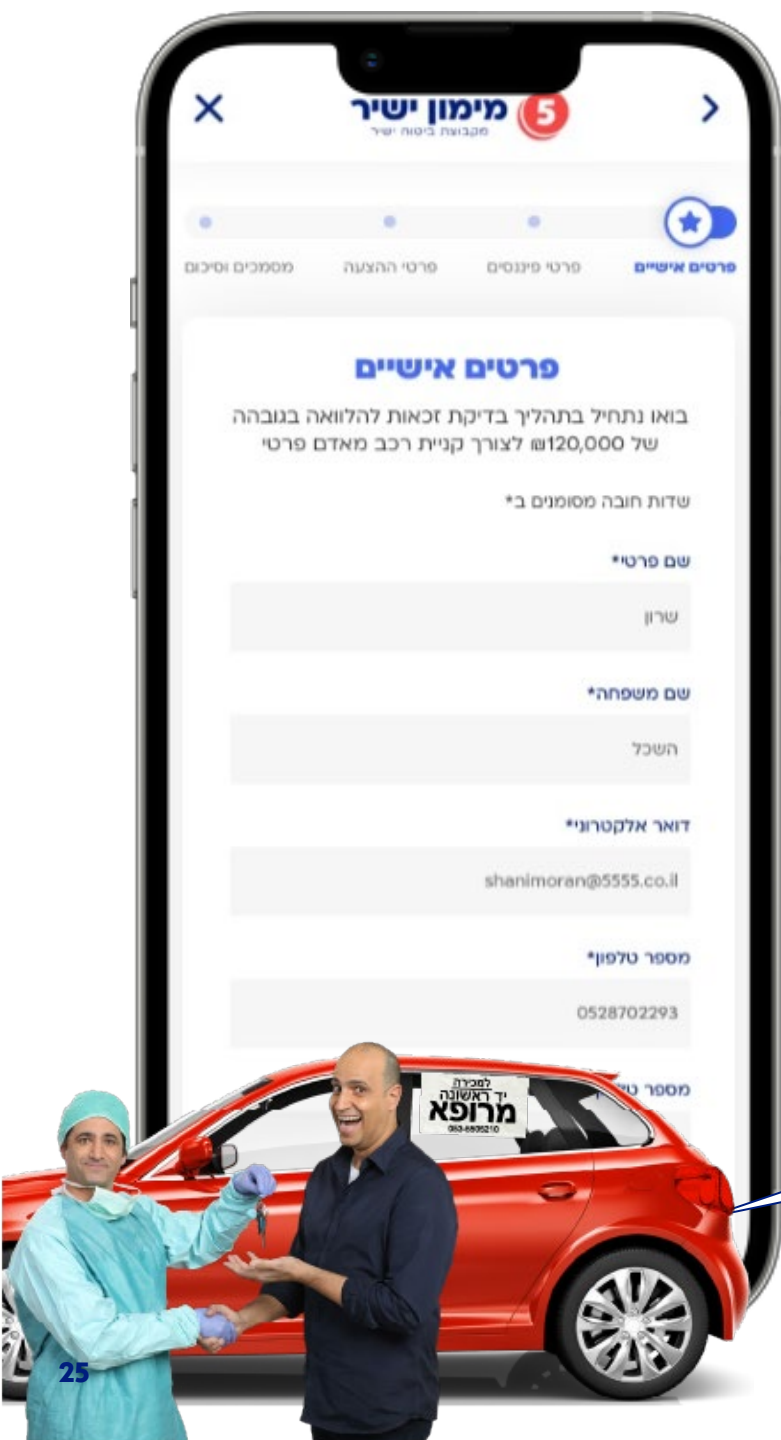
5 מימון ישיר
מקבוצת ביטוח ישיר

פרטים אישיים
פרטי פיננסים
פרטי ההצעה
מסמכים וסיכום

פרטים אישיים

בואו נתחיל בתהליך בדיקת זכאות להלוואה בגובה של 120,000₪ לצורך קניית רכב מאדם פרטי

שדות חובה מסומנים ב*

שם פרטי*
שרון

שם משפחה*
השכל

דואר אלקטרוני*
shanimoran@5555.co.il

מספר טלפון*
0528702293

מספר ט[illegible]

למכירה
יד ראשונה
מרופא
053-6805210

25